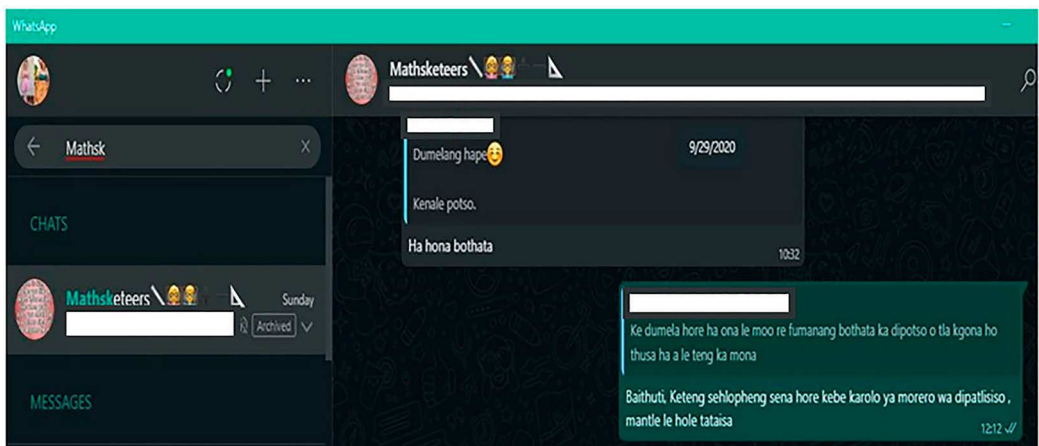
WhatsApp

Mathsketeers

Mathsk

CHATS

Mathsketeers

Sunday

Archived

MESSAGES

Dumelang hape☺

9/29/2020

Kenale potso.

Ha hona bothata

10:32

Ke dumela hore ha ona le moo re fumanang bothata ka dipotso o tla kgona ho thusa ha a le teng ka mona

Baithuti, Keteng sehlopheng sena hore kebe karolo ya morero wa dipatlisiso , mantle le hole tataisa

12:12